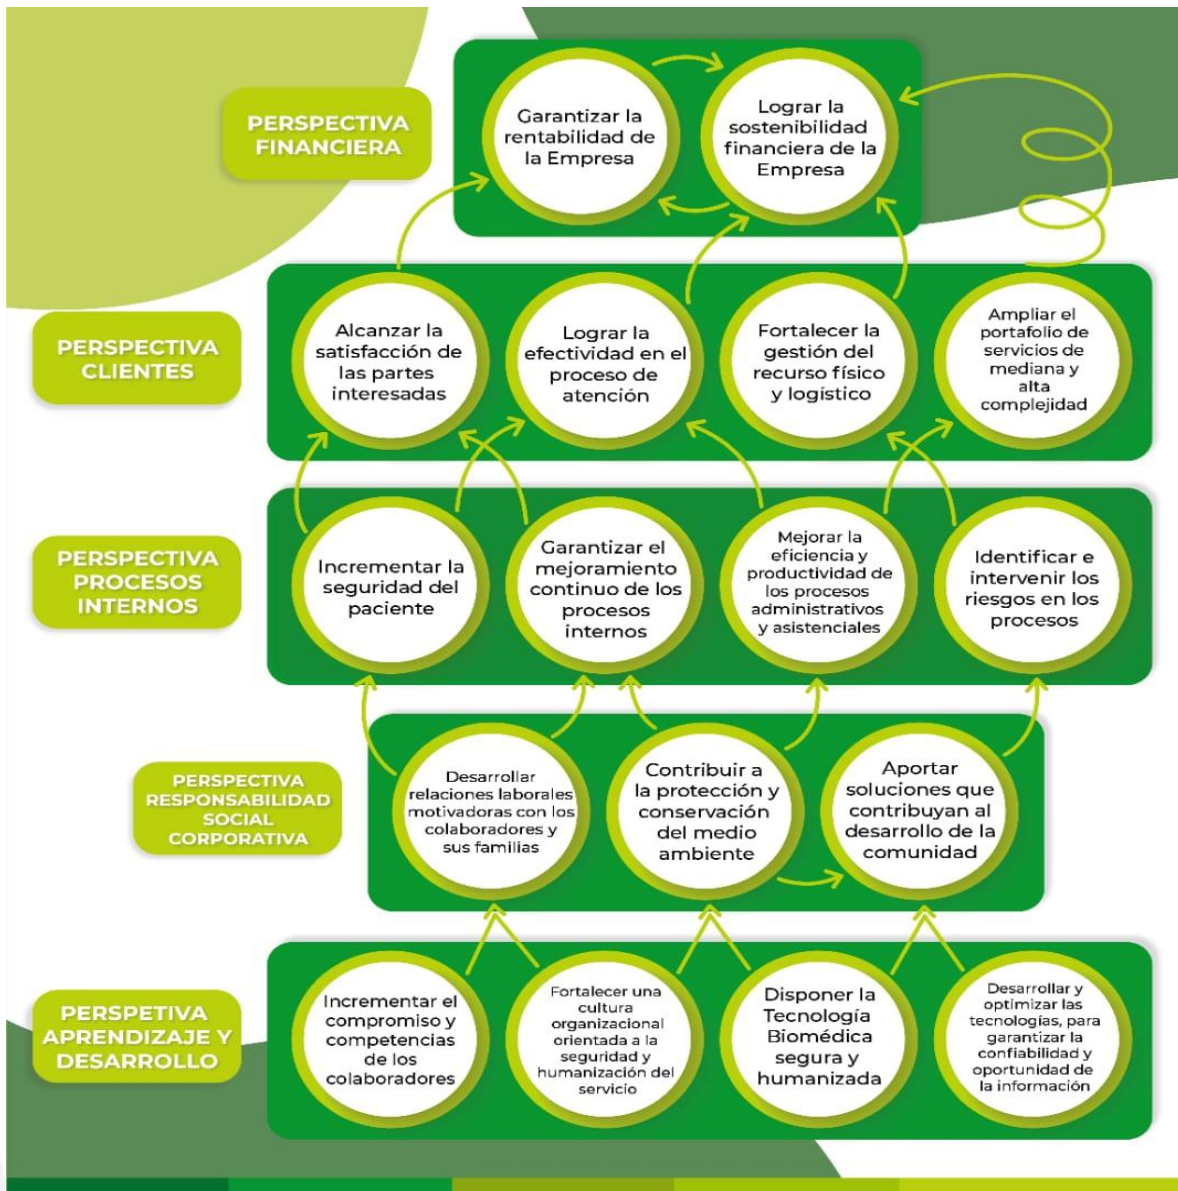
PERSPECTIVA FINANCIERA

Garantizar la rentabilidad de la Empresa

Lograr la sostenibilidad financiera de la Empresa

PERSPECTIVA CLIENTES

Alcanzar la satisfacción de las partes interesadas

Lograr la efectividad en el proceso de atención

Fortalecer la gestión del recurso físico y logístico

Ampliar el portafolio de servicios de mediana y alta complejidad

PERSPECTIVA PROCESOS INTERNOS

Incrementar la seguridad del paciente

Garantizar el mejoramiento continuo de los procesos internos

Mejorar la eficiencia y productividad de los procesos administrativos y asistenciales

Identificar e intervenir los riesgos en los procesos

PERSPECTIVA RESPONSABILIDAD SOCIAL CORPORATIVA

Desarrollar relaciones laborales motivadoras con los colaboradores y sus familias

Contribuir a la protección y conservación del medio ambiente

Aportar soluciones que contribuyan al desarrollo de la comunidad

PERSPETIVA APRENDIZAJE Y DESARROLLO

Incrementar el compromiso y competencias de los colaboradores

Fortalecer una cultura organizacional orientada a la seguridad y humanización del servicio

Disponer la Tecnología Biomédica segura y humanizada

Desarrollar y optimizar las tecnologías, para garantizar la confiabilidad y oportunidad de la información